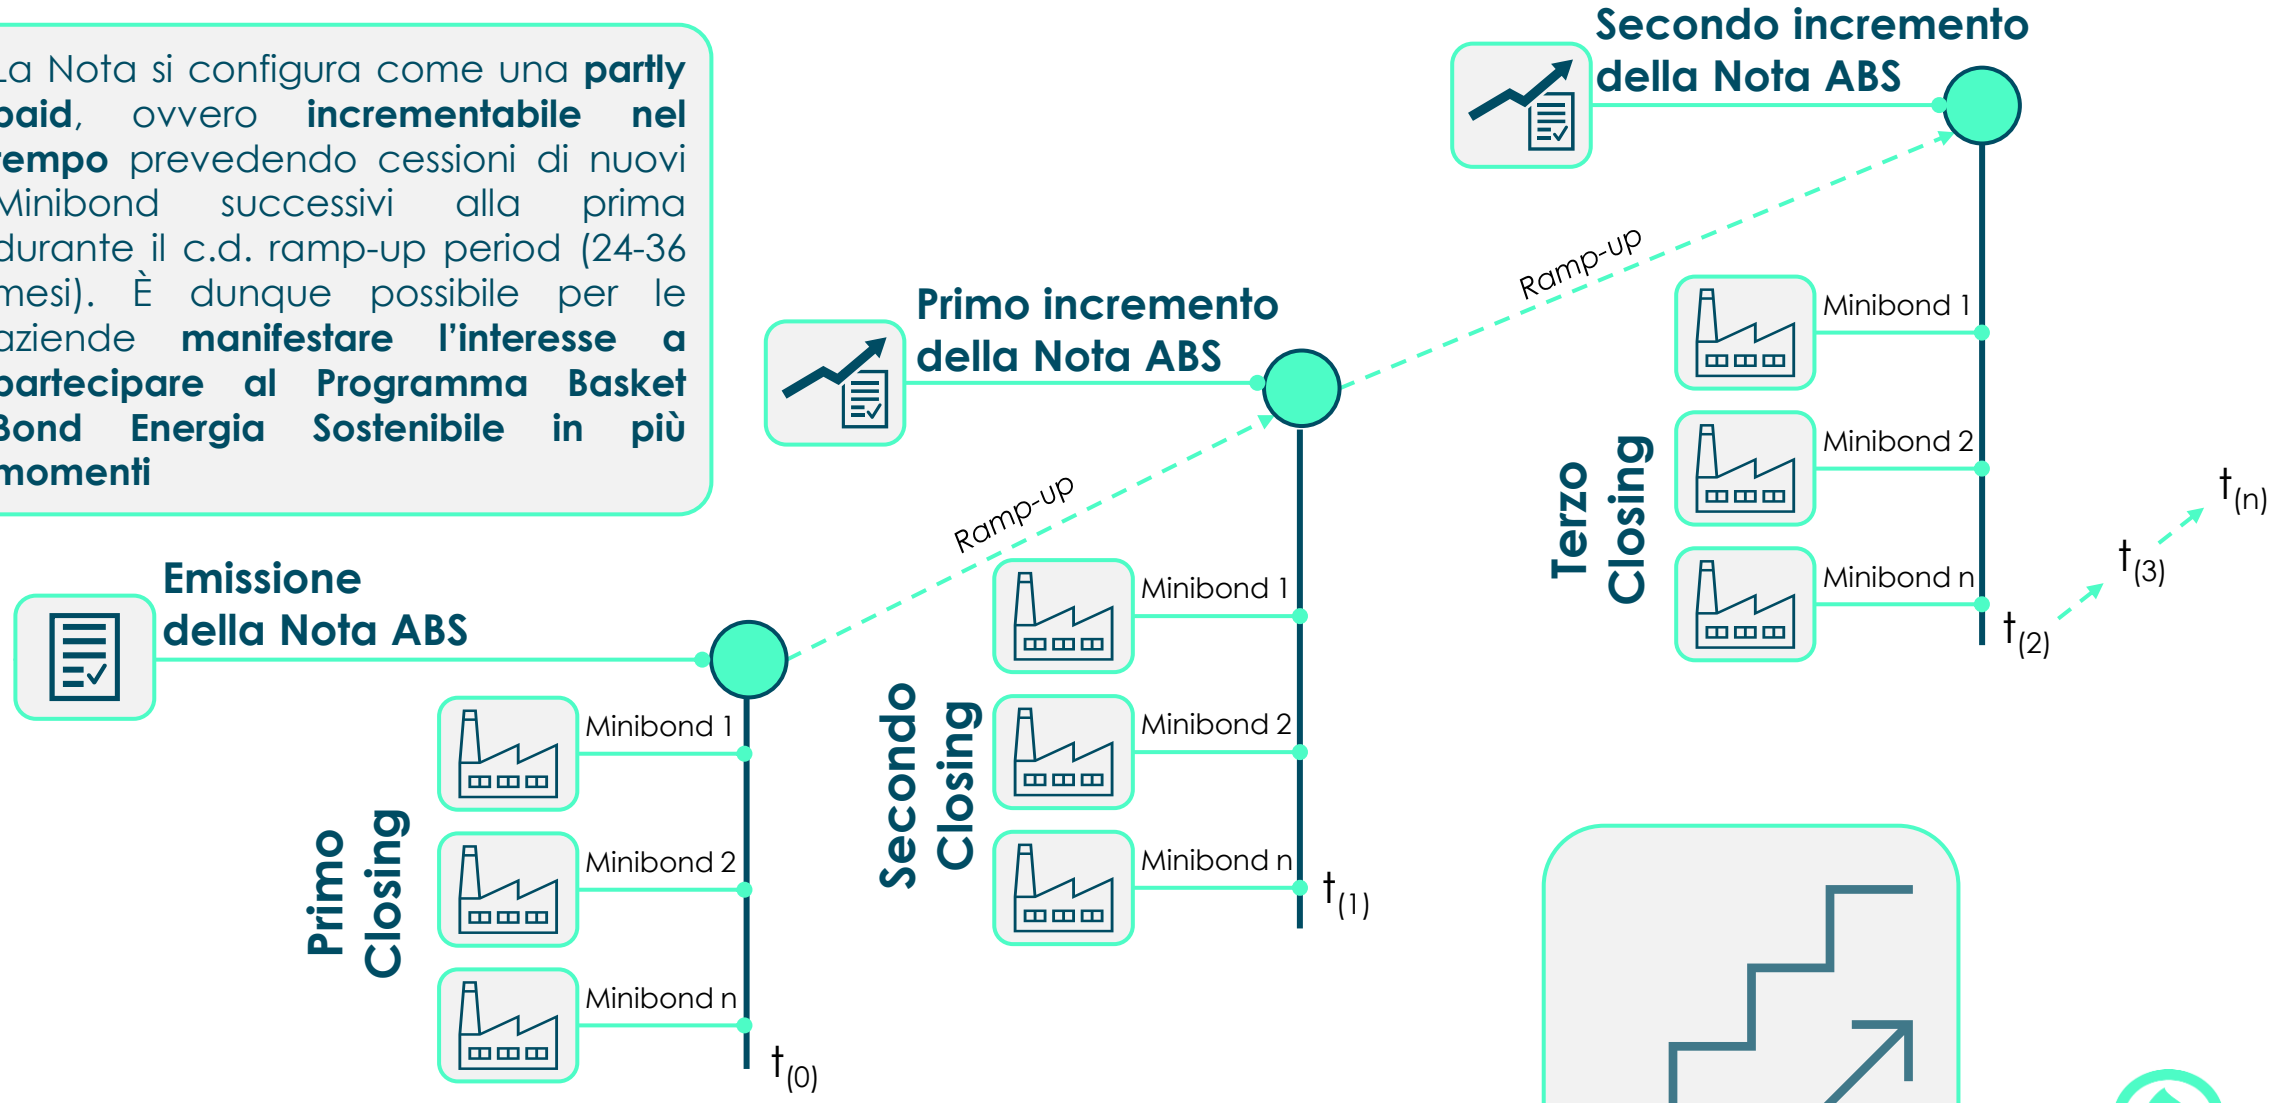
La Nota si configura come una **partly paid**, ovvero **incrementabile nel tempo** prevedendo cessioni di nuovi Minibond successivi alla prima durante il c.d. ramp-up period (24-36 mesi). È dunque possibile per le aziende **manifestare l'interesse a partecipare al Programma Basket Bond Energia Sostenibile in più momenti**

Secondo incremento della Nota ABS

Primo incremento della Nota ABS

Ramp-up

Ramp-up

Emissione della Nota ABS

Minibond 1
Minibond 2
Minibond n

Primo Closing

$t_{(0)}$

Minibond 1
Minibond 2
Minibond n

Secondo Closing

$t_{(1)}$

Minibond 1
Minibond 2
Minibond n

Terzo Closing

$t_{(2)}$

$t_{(3)}$

$t_{(n)}$